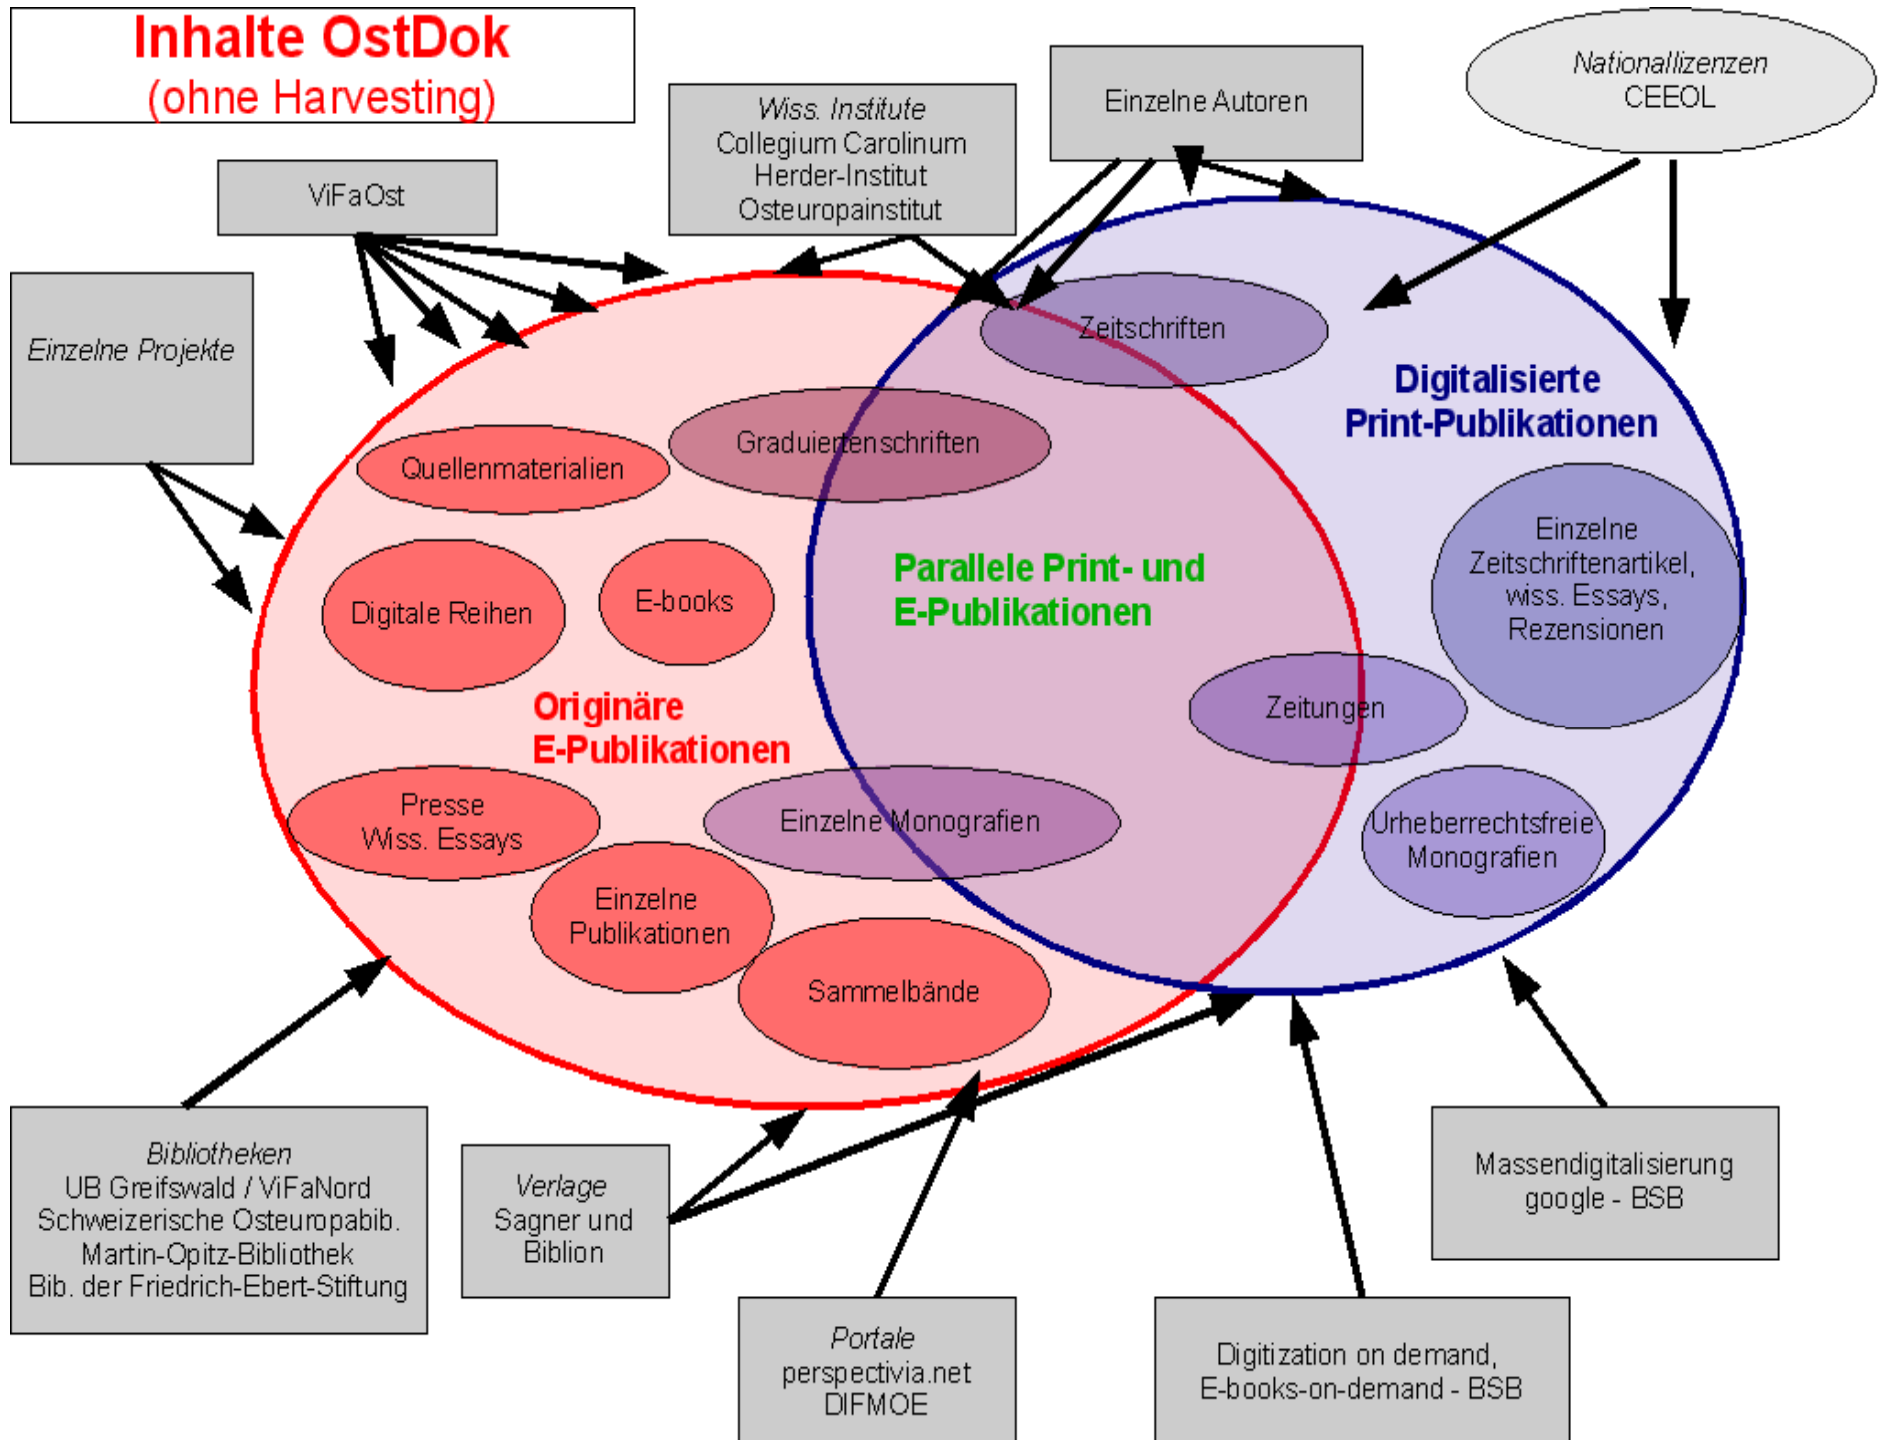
Inhalte OstDok
(ohne Harvesting)

ViFaOst

Wiss. Institute
Collegium Carolinum
Herder-Institut
Osteuropainstitut

Einzelne Autoren

Nationallizenzen
CEEOL

Einzelne Projekte

Zeitschriften

Digitalisierte
Print-Publikationen

Quellenmaterialien

Graduiertenschriften

Digitale Reihen

E-books

Parallele Print- und
E-Publikationen

Einzelne
Zeitschriftenartikel,
wiss. Essays,
Rezensionen

Zeitungen

Originäre
E-Publikationen

Presse
Wiss. Essays

Einzelne Monografien

Urheberrechtsfreie
Monografien

Einzelne
Publikationen

Sammelbände

Bibliotheken
UB Greifswald / ViFaNord
Schweizerische Osteuropabib.
Martin-Opitz-Bibliothek
Bib. der Friedrich-Ebert-Stiftung

Verlage
Sagner und
Biblion

Massendigitalisierung
google - BSB

Portale
perspectivia.net
DIFMOE

Digitization on demand,
E-books-on-demand - BSB